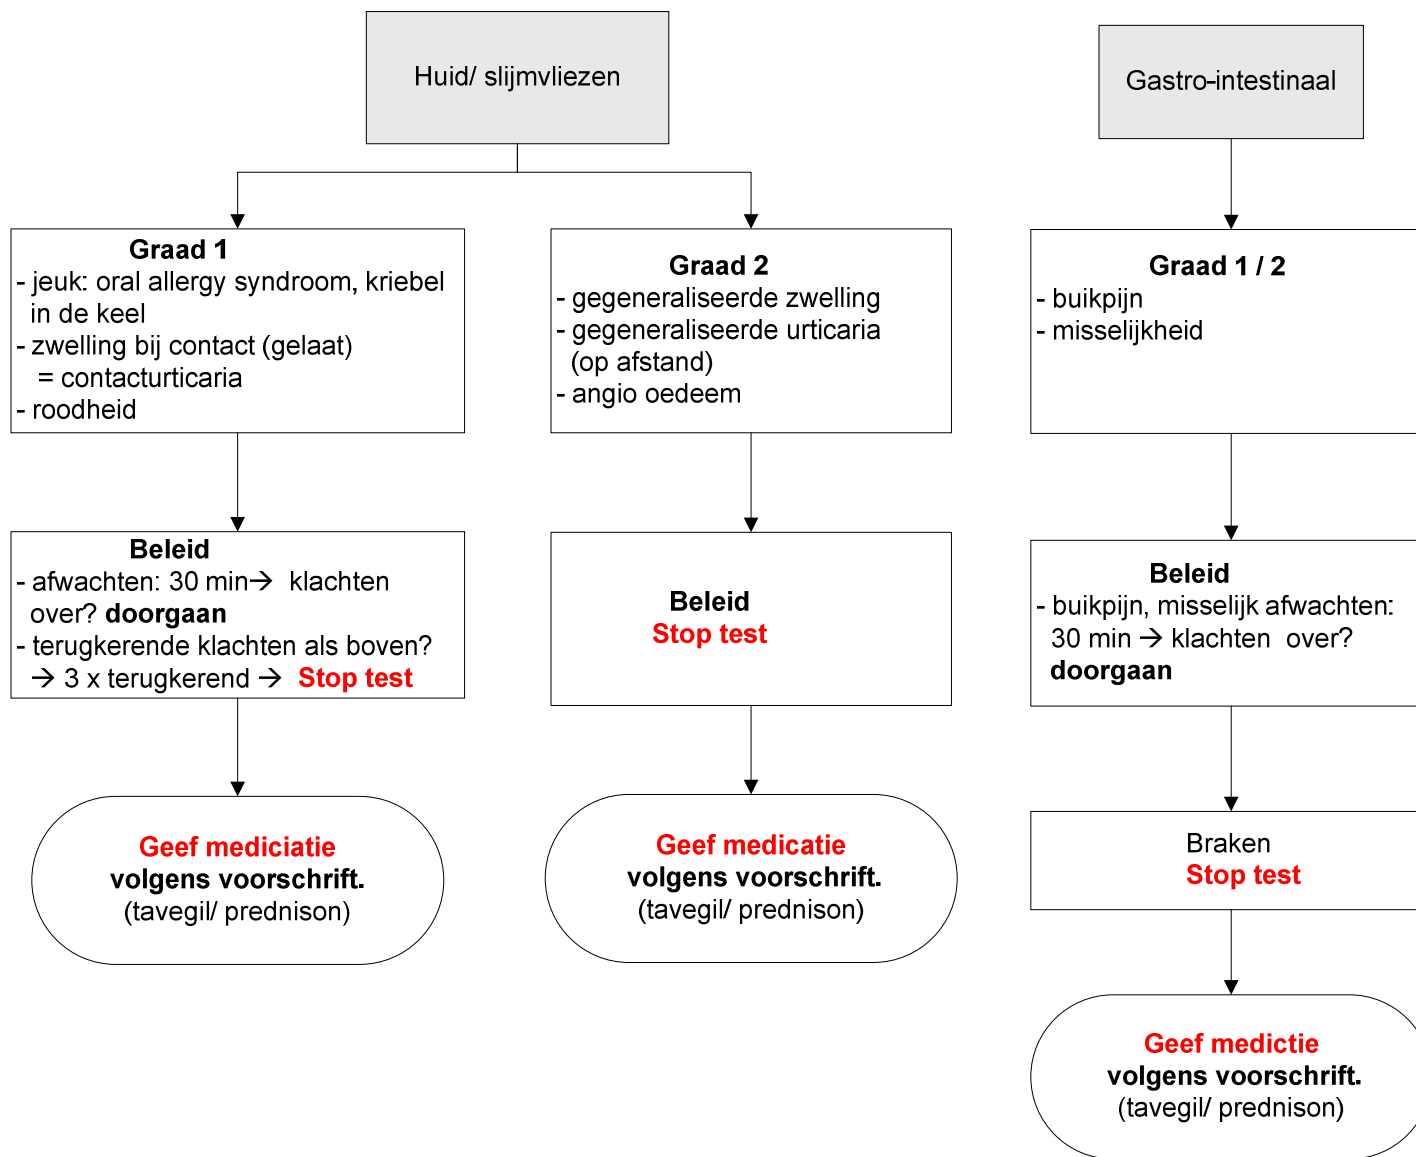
Huid/ slijmvliezen

Gastro-intestinaal

**Graad 1**
- jeuk: oral allergy syndroom, kriebel in de keel
- zwelling bij contact (gelaat)
= contacturticaria
- roodheid

**Graad 2**
- gegeneraliseerde zwelling
- gegeneraliseerde urticaria (op afstand)
- angio oedeem

**Graad 1 / 2**
- buikpijn
- misselijkheid

**Beleid**
- afwachten: 30 min→ klachten over? **doorgaan**
- terugkerende klachten als boven?
→ 3 x terugkerend → Stop test

**Beleid**
Stop test

**Beleid**
- buikpijn, misselijk afwachten: 30 min → klachten over?
**doorgaan**

Braken
Stop test

Geef mediciatie
**volgens voorschrift.**
(tavegil/ prednison)

Geef medicatie
**volgens voorschrift.**
(tavegil/ prednison)

Geef medictie
**volgens voorschrift.**
(tavegil/ prednison)